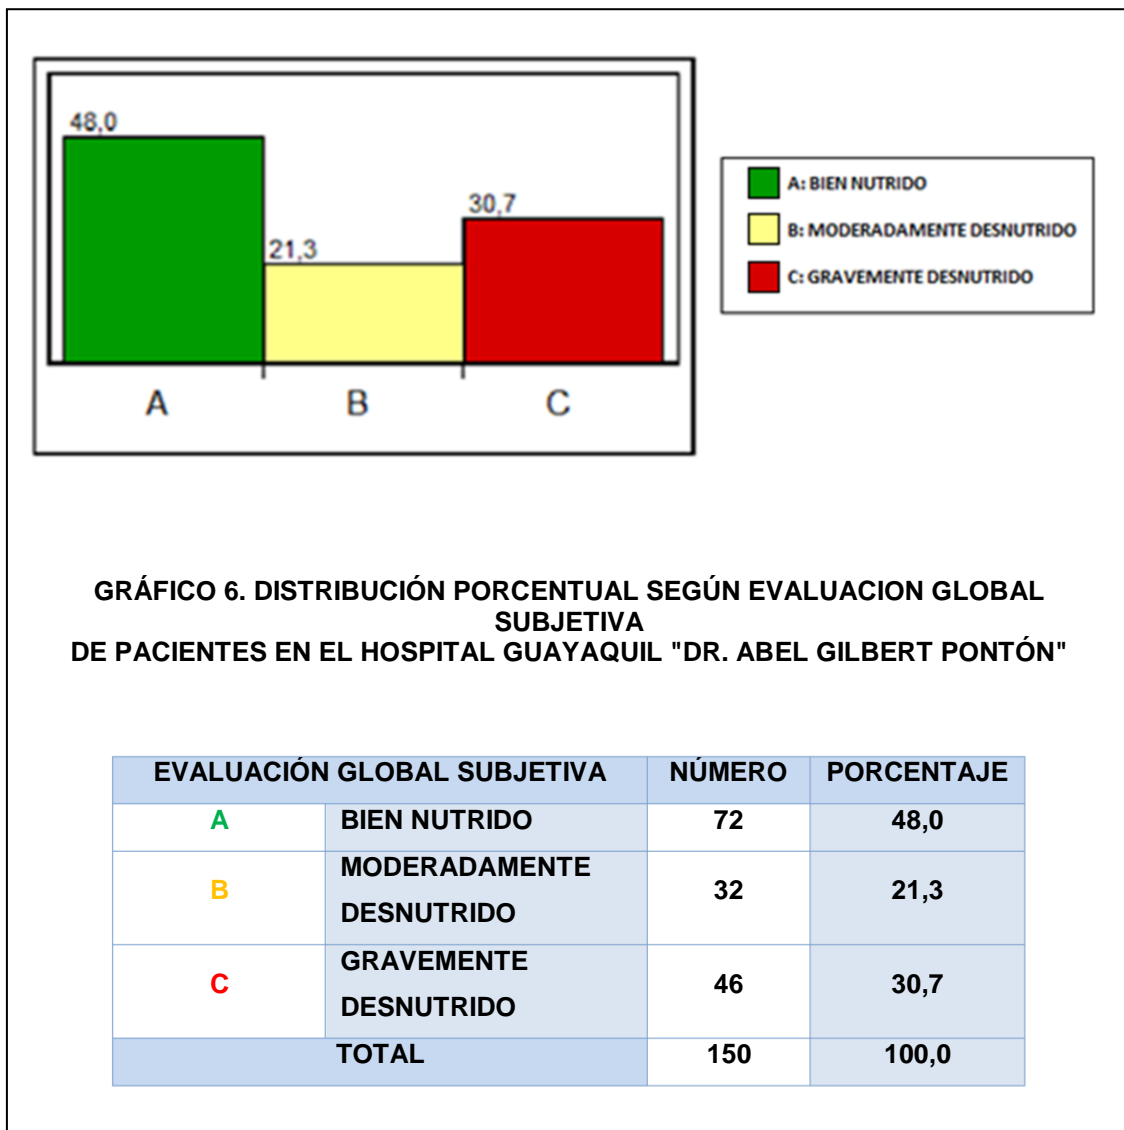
48,0
21,3
30,7
A
B
C

A: BIEN NUTRIDO
B: MODERADAMENTE DESNUTRIDO
C: GRAVEMENTE DESNUTRIDO

GRÁFICO 6. DISTRIBUCIÓN PORCENTUAL SEGÚN EVALUACION GLOBAL SUBJETIVA
DE PACIENTES EN EL HOSPITAL GUAYAQUIL "DR. ABEL GILBERT PONTÓN"

| EVALUACIÓN GLOBAL SUBJETIVA | | NÚMERO | PORCENTAJE |
|---|---|---|---|
| A | BIEN NUTRIDO | 72 | 48,0 |
| B | MODERADAMENTE DESNUTRIDO | 32 | 21,3 |
| C | GRAVEMENTE DESNUTRIDO | 46 | 30,7 |
| TOTAL | | 150 | 100,0 |